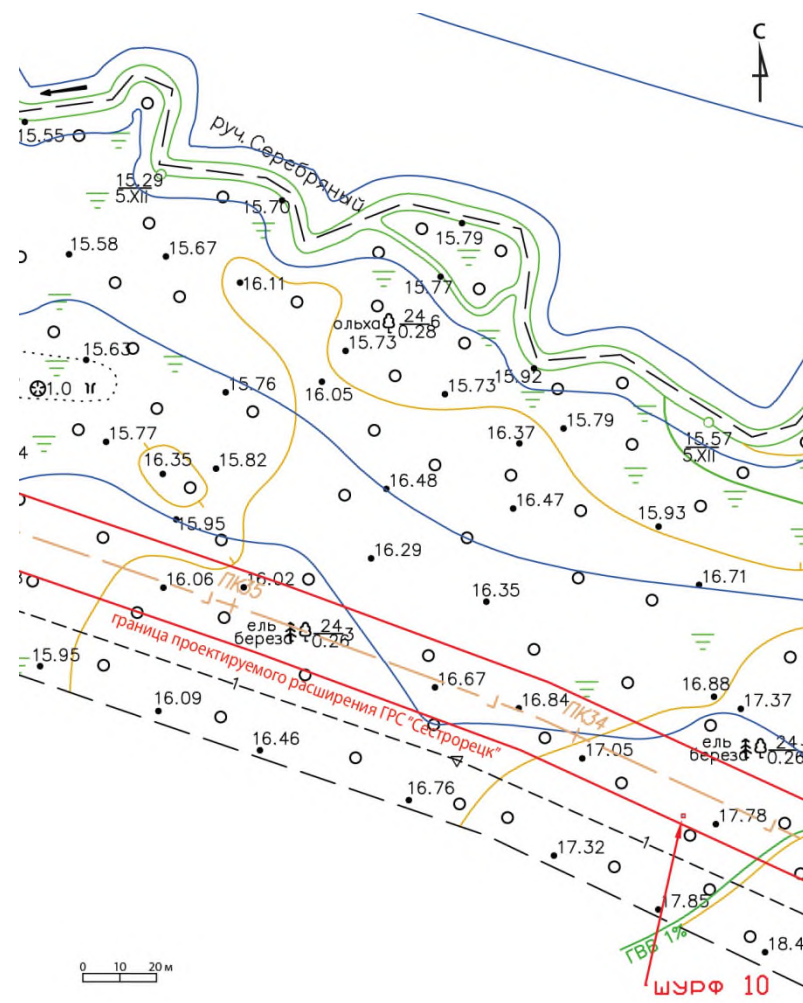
С

руч. Серебряный

15.55
$\frac{15.29}{5.XII}$
15.70
15.79
15.58
15.67
16.11
15.77
ольха $\frac{24}{0.28}$6
15.63
15.73
15.76
16.05
15.73
15.92
1.0
15.77
16.37
15.79
$\frac{15.57}{5.XII}$
16.35
15.82
16.48
16.47
15.93
15.95
16.29
16.06
16.02
ПК35
16.35
16.71
ель береза $\frac{24}{0.26}$3
граница проектируемого расширения ГРС "Сестрорецк"
15.95
16.67
16.88
17.37
16.09
16.84
ПК34
16.46
17.05
ель береза $\frac{24}{0.26}$
16.76
17.78
17.32
17.85
ГВВ 1%
18.4
0 10 20 м
ШУРФ 10